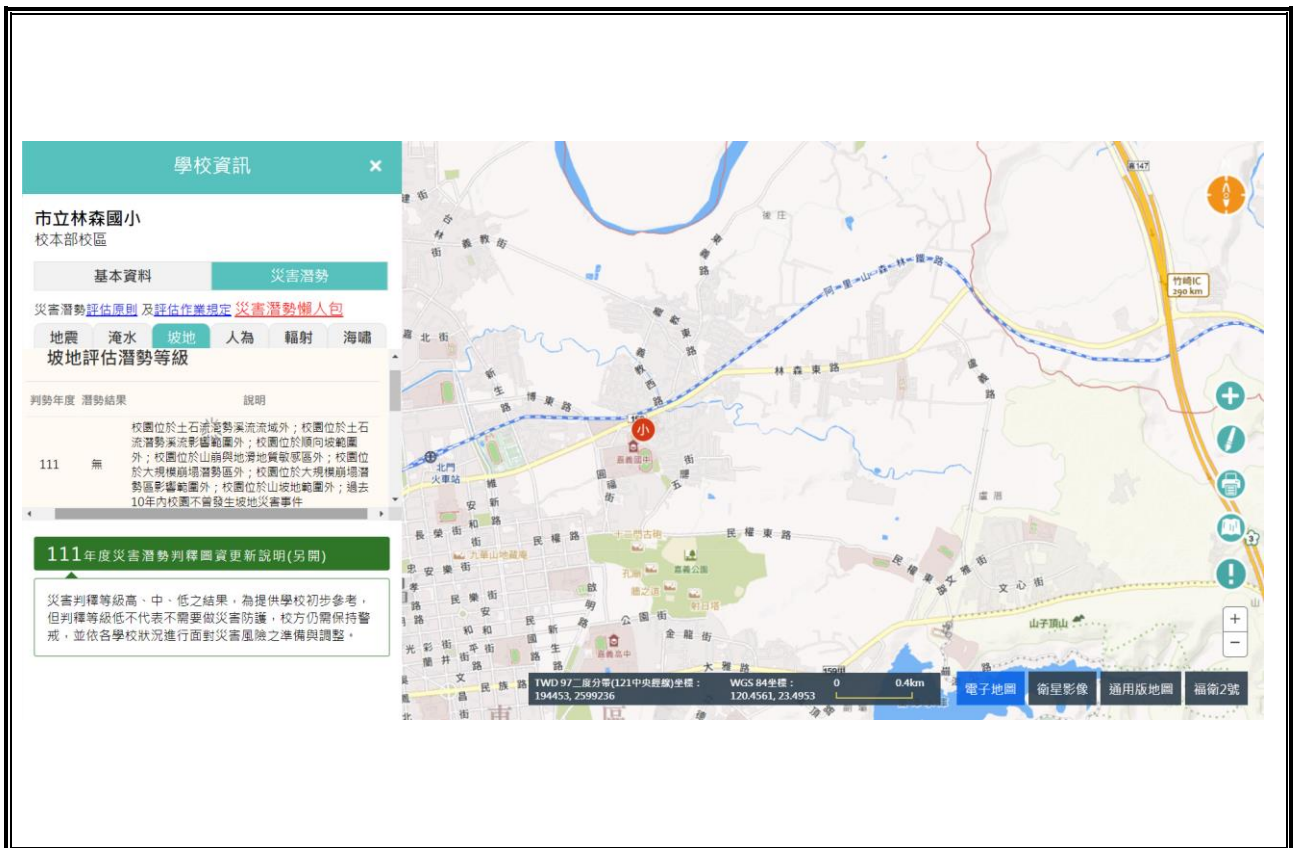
學校資訊 ×

市立林森國小
校本部校區

基本資料 | 災害潛勢

災害潛勢評估原則 及評估作業規定 災害潛勢懶人包

地震 淹水 坡地 人為 輻射 海嘯

坡地評估潛勢等級

| 判勢年度 | 潛勢結果 | 說明 |
|---|---|---|
| 111 | 無 | 校園位於土石流潛勢溪流流域外；校園位於土石流潛勢溪流影響範圍外；校園位於順向坡範圍外；校園位於山崩與地滑地質敏感區外；校園位於大規模崩塌潛勢區外；校園位於大規模崩塌潛勢區影響範圍外；校園位於山坡地範圍外；過去10年內校園不曾發生坡地災害事件 |

111年度災害潛勢判釋圖資更新說明(另開)

災害判釋等級高、中、低之結果，為提供學校初步參考，但判釋等級低不代表不需要做災害防護，校方仍需保持警戒，並依各學校狀況進行面對災害風險之準備與調整。

林森東路 民權東路 博愛路 民權路 文心街 阿里山森林鐵路 北門火車站 嘉義公園 山子頂山 竹崎IC 290 km 後庄 金龍街 大雅路 民族路 和平路

TWD 97二度分帶(121中央經線)坐標：194453, 2599236 WGS 84坐標：120.4561, 23.4953 0 0.4km

電子地圖 衛星影像 通用版地圖 福衛2號